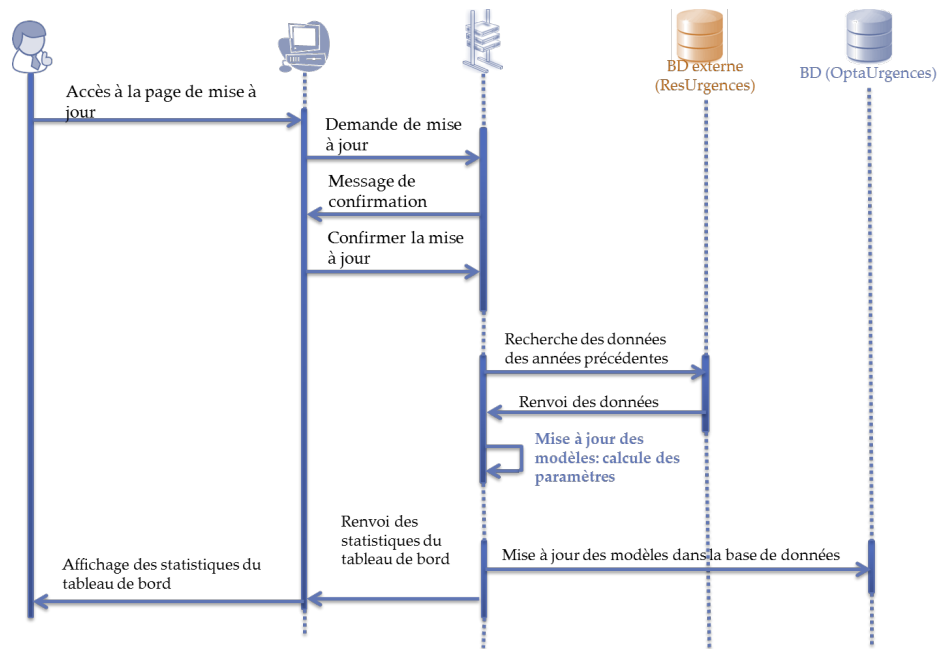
BD externe (ResUrgences)

BD (OptaUrgences)

Accès à la page de mise à jour

Demande de mise à jour

Message de confirmation

Confirmer la mise à jour

Recherche des données des années précédentes

Renvoi des données

Mise à jour des modèles: calcule des paramètres

Renvoi des statistiques du tableau de bord

Mise à jour des modèles dans la base de données

Affichage des statistiques du tableau de bord